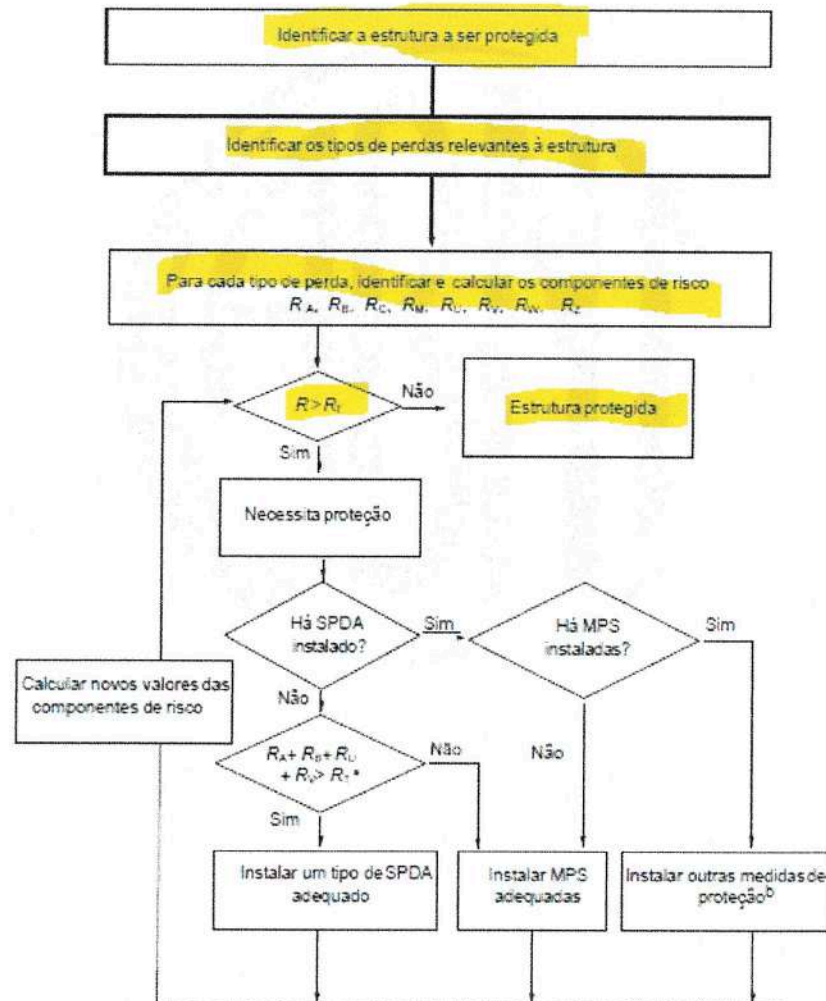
Identificar a estrutura a ser protegida

Identificar os tipos de perdas relevantes à estrutura

Para cada tipo de perda, identificar e calcular os componentes de risco $R_A$, $R_B$, $R_C$, $R_M$, $R_U$, $R_V$, $R_W$, $R_Z$

$R > R_T$

Não

Estrutura protegida

Sim

Necessita proteção

Há SPDA instalado?

Sim

Há MPS instaladas?

Sim

Calcular novos valores das componentes de risco

Não

$R_A + R_B + R_U + R_V > R_T$ ᵃ

Não

Não

Sim

Instalar um tipo de SPDA adequado

Instalar MPS adequadas

Instalar outras medidas de proteção$^b$